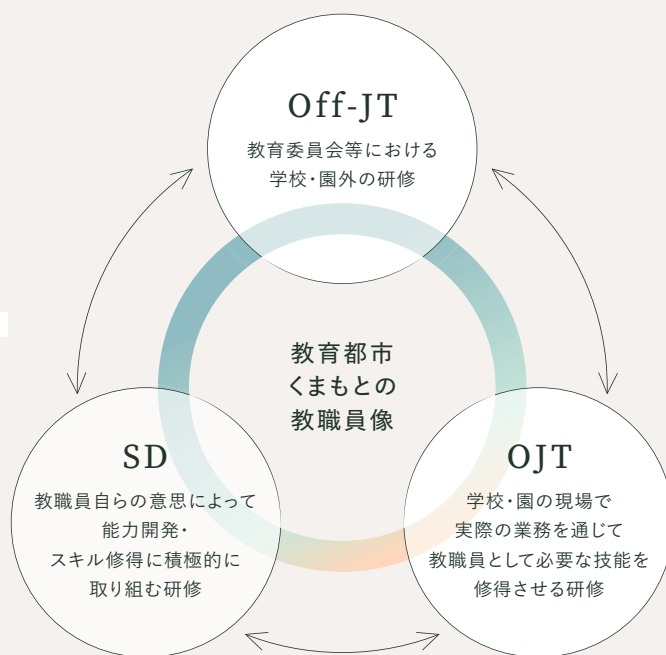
Off-JT

教育委員会等における学校・園外の研修

教育都市
くまもとの
教職員像

SD

教職員自らの意思によって能力開発・スキル修得に積極的に取り組む研修

OJT

学校・園の現場で実際の業務を通じて教職員として必要な技能を修得させる研修